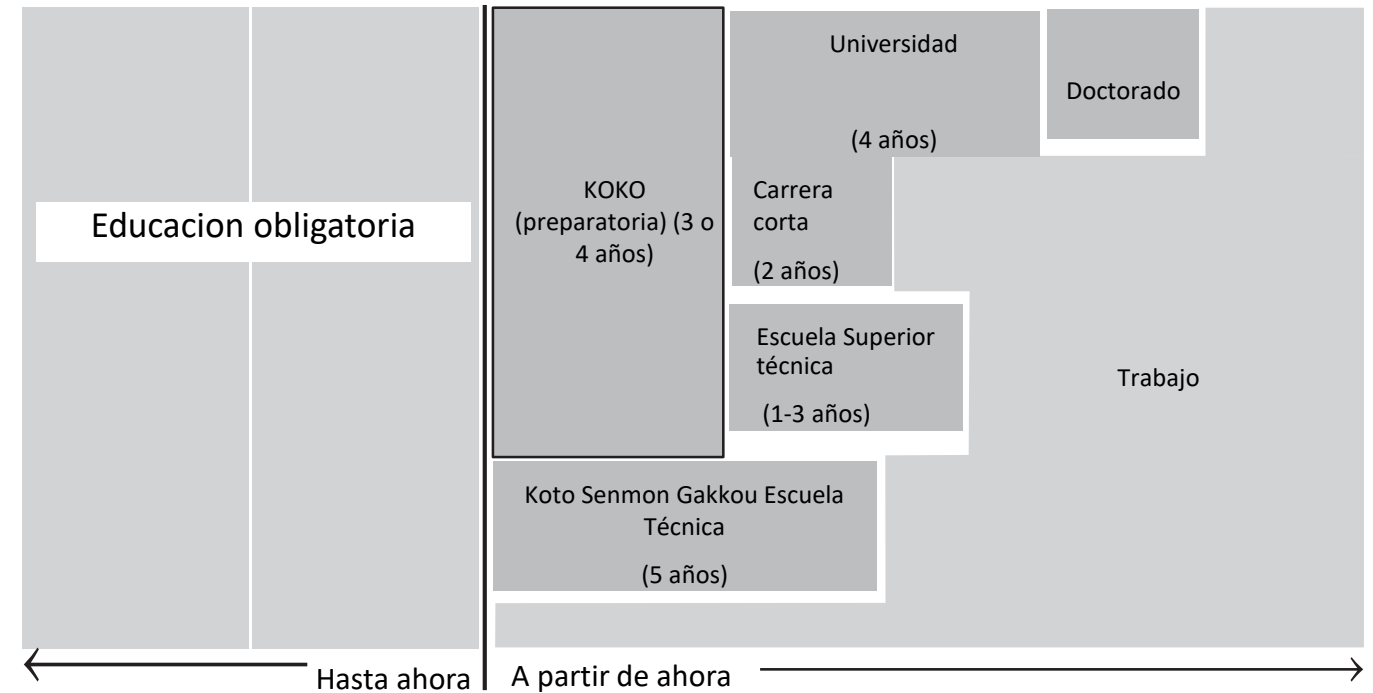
Educacion obligatoria

KOKO (preparatoria) (3 o 4 años)

Universidad

(4 años)

Doctorado

Carrera corta

(2 años)

Escuela Superior técnica

(1-3 años)

Trabajo

Koto Senmon Gakkou Escuela Técnica

(5 años)

Hasta ahora

A partir de ahora